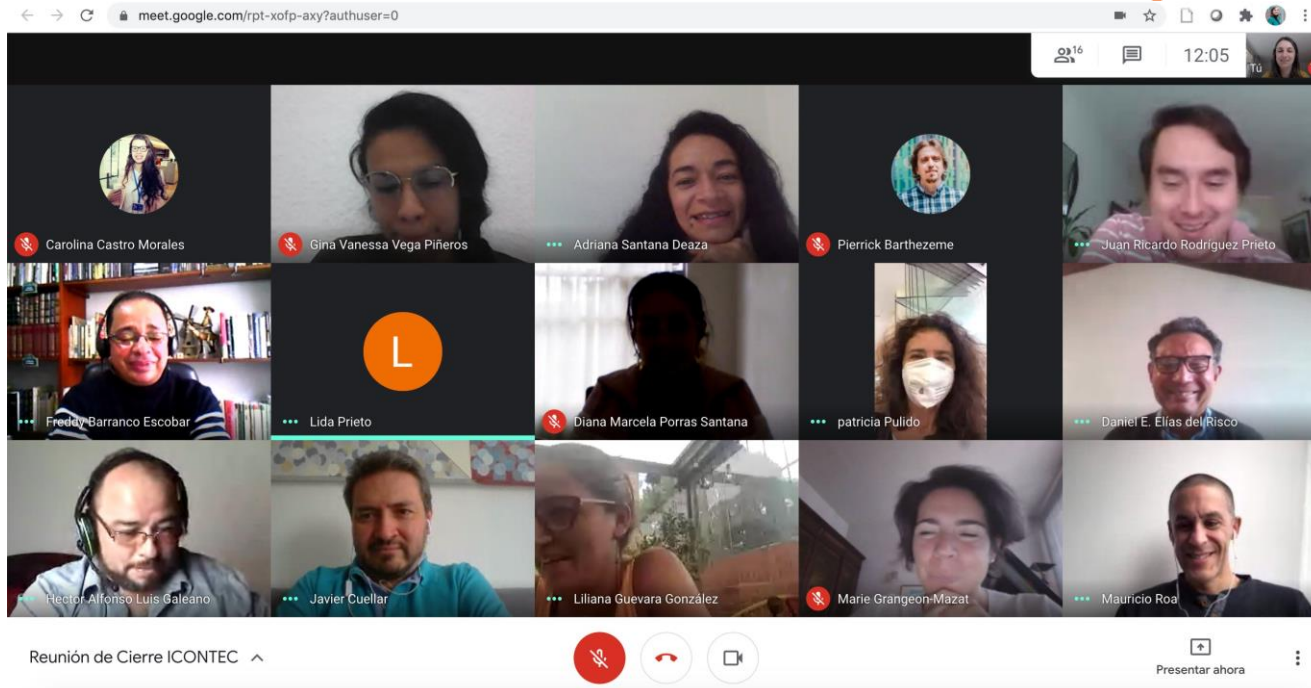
meet.google.com/rpt-xofp-axy?authuser=0

16

12:05

Tú

Carolina Castro Morales

Gina Vanessa Vega Piñeros

Adriana Santana Deaza

Pierrick Barthezeme

Juan Ricardo Rodriguez Prieto

Freddy Barranco Escobar

L

Lida Prieto

Diana Marcela Porras Santana

patricia Pulido

Daniel E. Elías del Risco

Hector Alfonso Luis Galeano

Javier Cuellar

Liliana Guevara González

Marie Grangeon-Mazat

Mauricio Roa

Reunión de Cierre ICONTEC

Presentar ahora